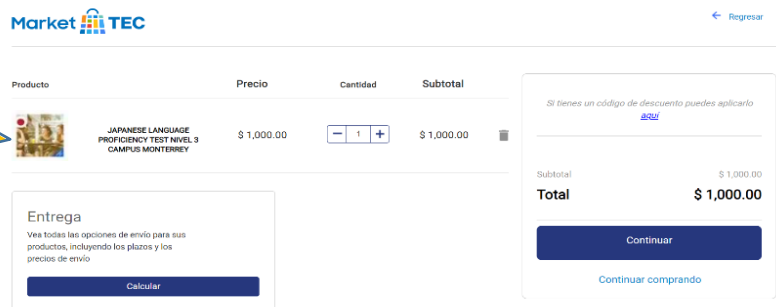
Market TEC

Regresar

| Producto | | Precio | Cantidad | Subtotal |
|---|---|---|---|---|
| | JAPANESE LANGUAGE PROFICIENCY TEST NIVEL 3 CAMPUS MONTERREY | $ 1,000.00 | − 1 + | $ 1,000.00 |

Entrega

Vea todas las opciones de envío para sus productos, incluyendo los plazos y los precios de envío

Calcular

Si tienes un código de descuento puedes aplicarlo aquí

Subtotal $ 1,000.00

Total $ 1,000.00

Continuar

Continuar comprando